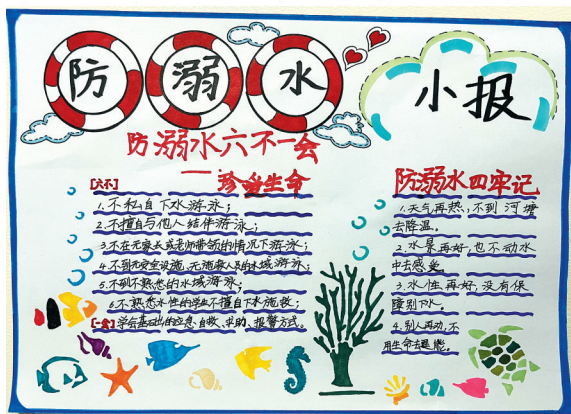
防 溺 水 小报

防溺水六不一会

——珍爱生命

【六不】
1.不私自下水游泳；
2.不擅自与他人结伴游泳；
3.不在无家长或老师带领的情况下游泳；
4.不到无安全设施，无救援人员的水域游泳；
5.不到不熟悉的水域游泳；
6.不熟悉水性的学生不擅自下水施救；
【一会】学会基本的自救、自救、求助、报警方式。

防溺水四牢记

1.天气再热，不到河塘去降温。
2.水景再好，也不动水中去感受。
3.水性再好，没有保护别下水。
4.别人再劝，不用生命去逞能。